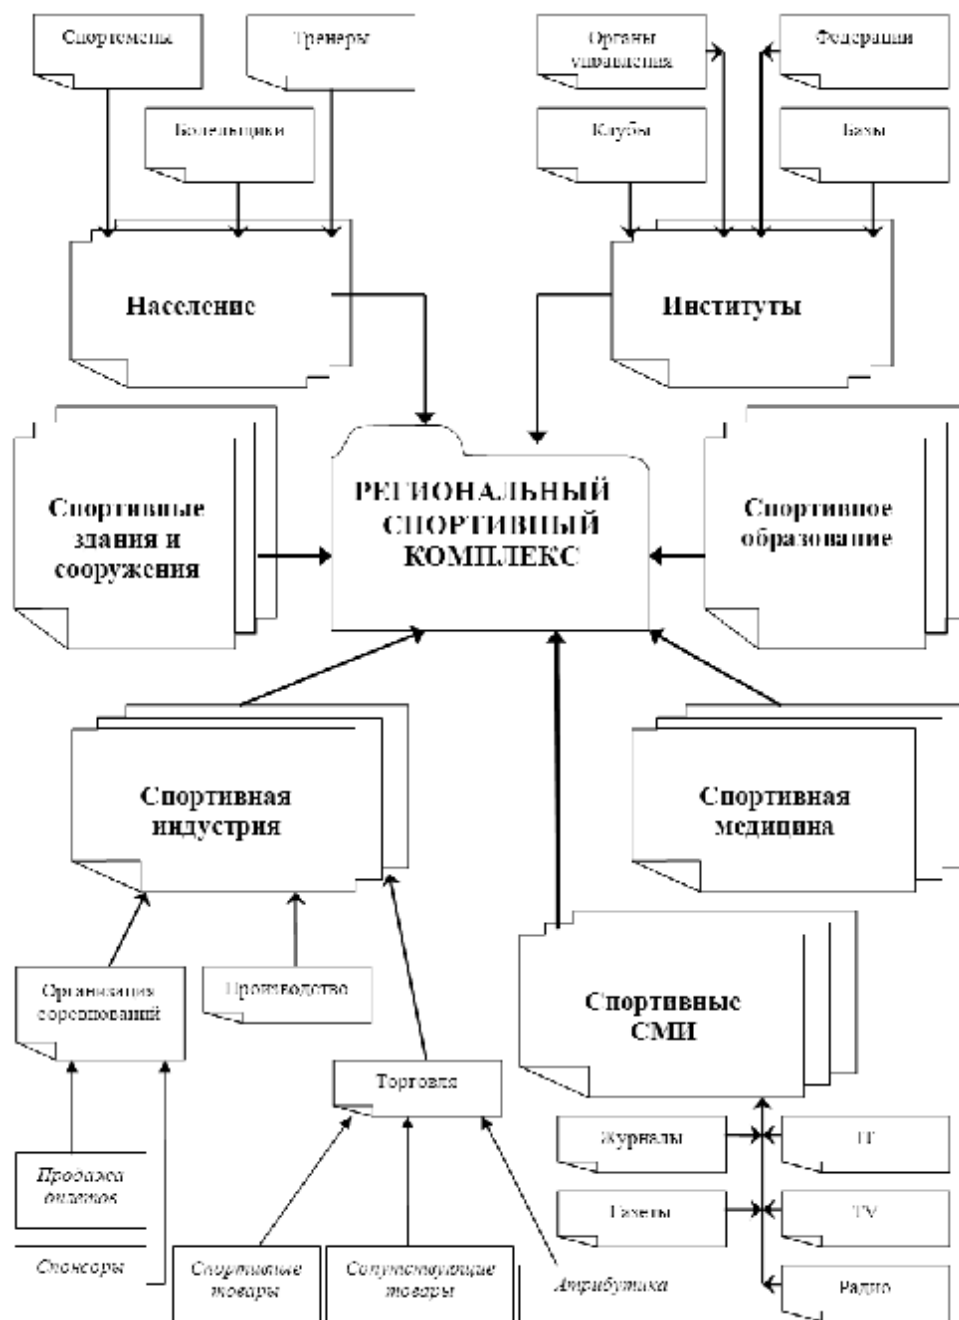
Спортсмены

Тренеры

Болельщики

Население

Органы управления

Федерации

Клубы

Базы

Институты

Спортивные здания и сооружения

РЕГИОНАЛЬНЫЙ СПОРТИВНЫЙ КОМПЛЕКС

Спортивное образование

Спортивная индустрия

Спортивная медицина

Организация соревнований

Производство

Спортивные СМИ

Торговля

Журналы

IT

Продажа билетов

Газеты

TV

Спонсоры

Спортивные товары

Сопутствующие товары

Атрибутика

Радио